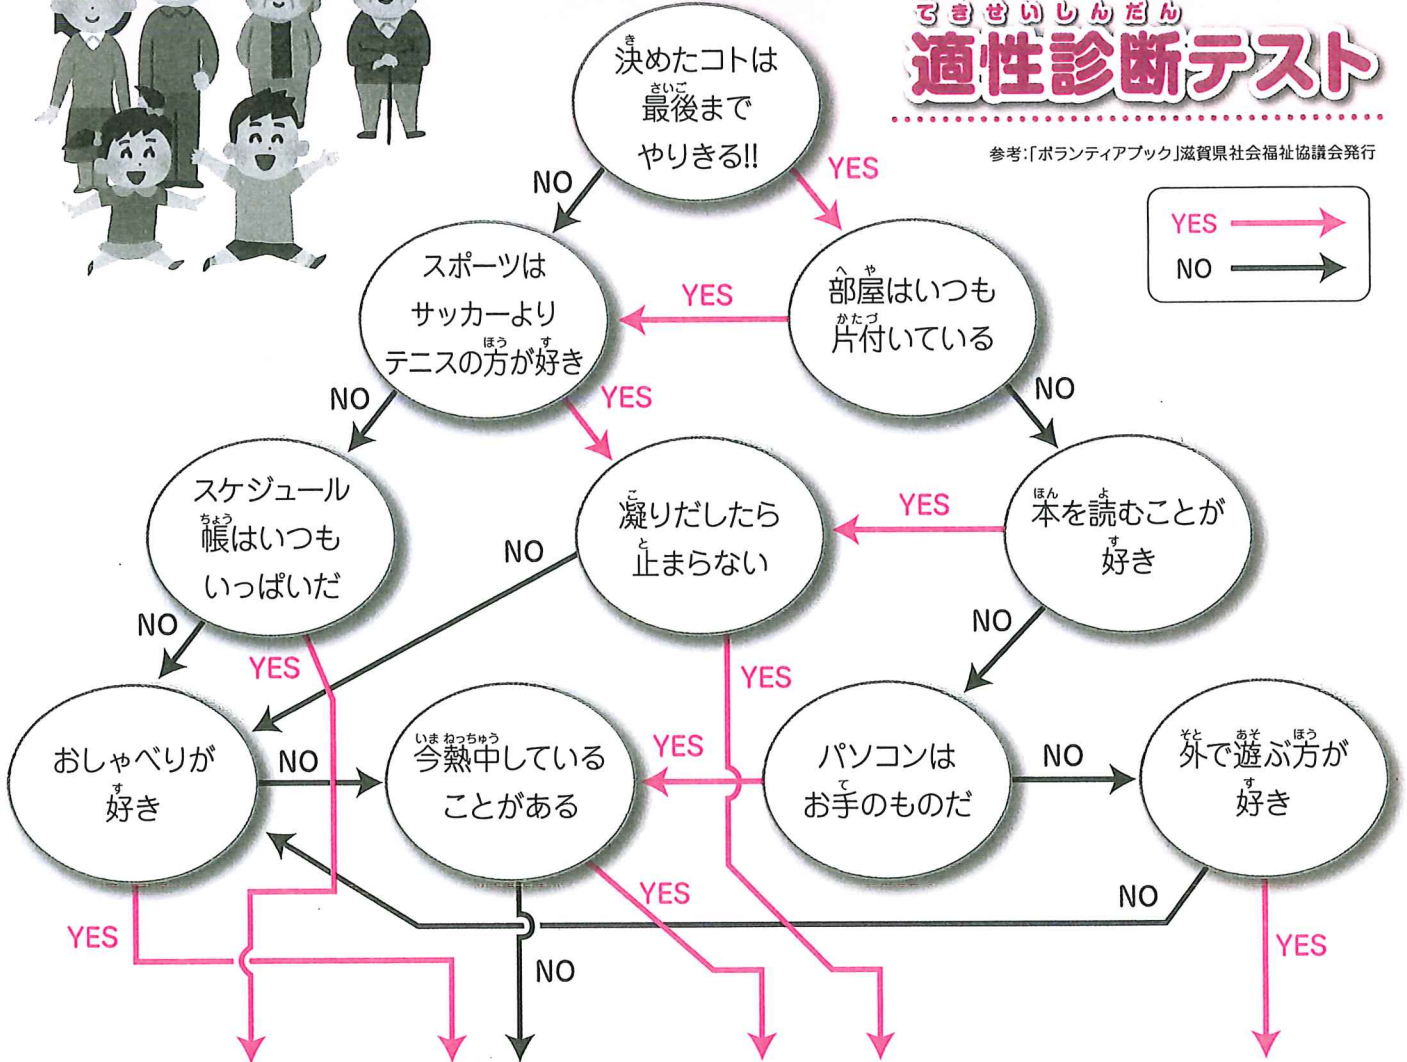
てきせいしんだん
適性診断テスト

参考:「ボランティアブック」滋賀県社会福祉協議会発行

YES
NO

決めたコトは最後までやりきる!!

NO
YES

スポーツはサッカーよりテニスの方が好き

YES

部屋はいつも片付いている

NO
YES
NO

スケジュール帳はいつもいっぱいだ

凝りだしたら止まらない

YES

本を読むことが好き

NO
NO
YES
NO
YES

おしゃべりが好き

NO

今熱中していることがある

YES

パソコンはお手のものだ

NO

外で遊ぶ方が好き

YES
NO
YES
NO
YES